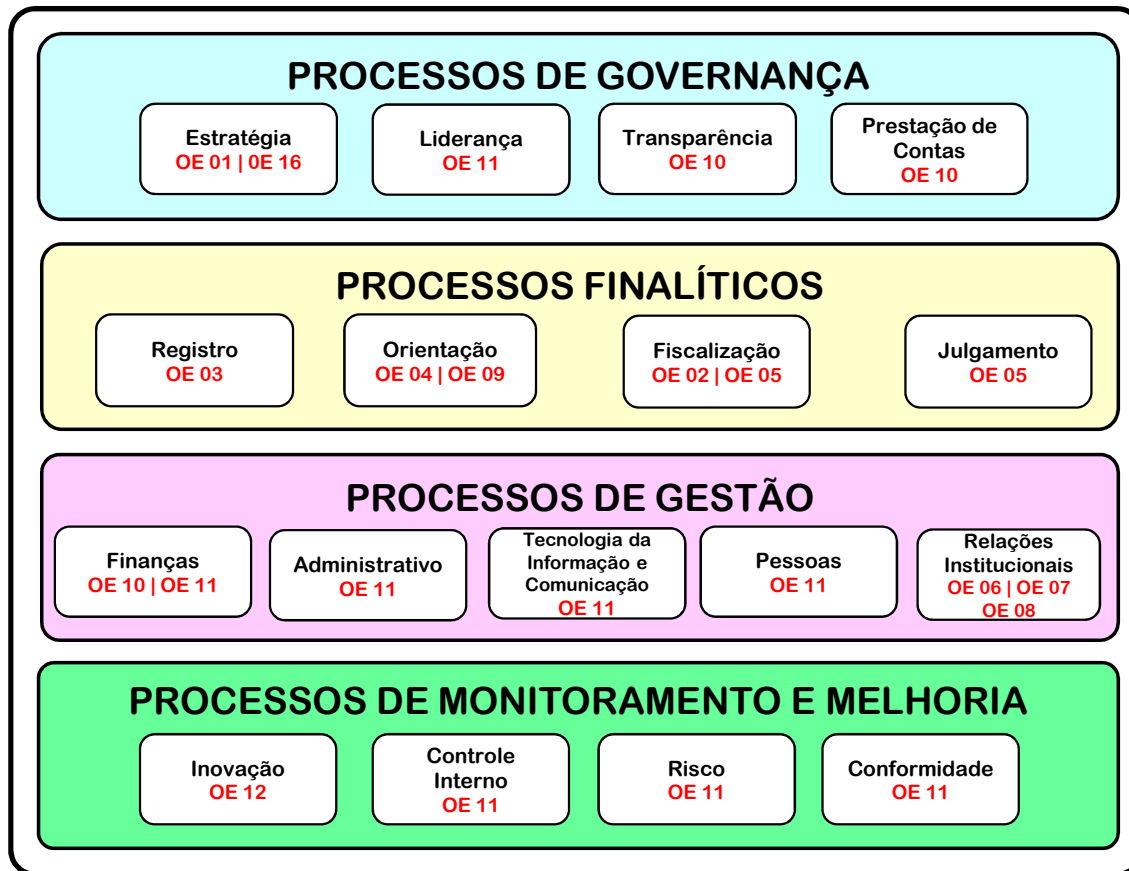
PROCESSOS DE GOVERNANÇA

Estratégia
OE 01 | 0E 16

Liderança
OE 11

Transparência
OE 10

Prestação de Contas
OE 10

PROCESSOS FINALÍTICOS

Registro
OE 03

Orientação
OE 04 | OE 09

Fiscalização
OE 02 | OE 05

Julgamento
OE 05

PROCESSOS DE GESTÃO

Finanças
OE 10 | OE 11

Administrativo
OE 11

Tecnologia da Informação e Comunicação
OE 11

Pessoas
OE 11

Relações Institucionais
OE 06 | OE 07
OE 08

PROCESSOS DE MONITORAMENTO E MELHORIA

Inovação
OE 12

Controle Interno
OE 11

Risco
OE 11

Conformidade
OE 11